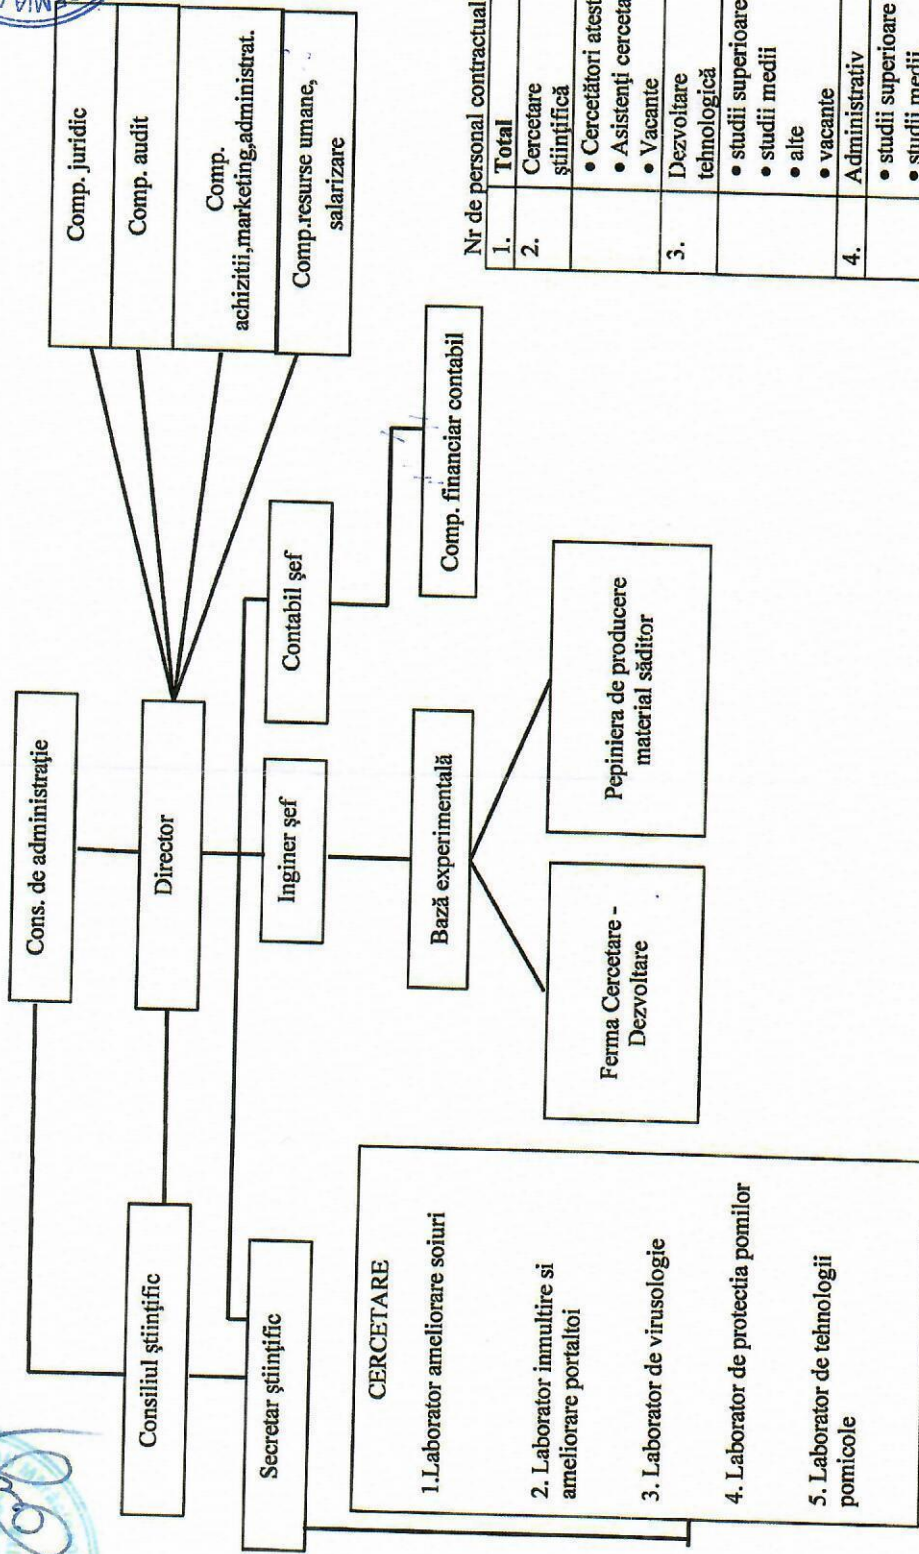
Cons. de administrație

Consiliul științific

Director

Secretar științific

Comp. juridic

Comp. audit

Comp. achiziții,marketing,administrat.

Comp.resurse umane, salarizare

Inginer şef

Contabil şef

Comp. financiar contabil

Bază experimentală

Ferma Cercetare - Dezvoltare

Pepiniera de producere material săditor

CERCETARE

1.Laborator ameliorare soiuri

2. Laborator inmultire si ameliorare portaltoi

3. Laborator de virusologie

4. Laborator de protectia pomilor

5. Laborator de tehnologii pomicole

Nr de personal contractual

| | |
|---|---|
| 1. | Total |
| 2. | Cercetare științifică |
| | • Cercetători atest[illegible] • Asistenți cerceta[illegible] • Vacante |
| 3. | Dezvoltare tehnologică |
| | • studii superioare • studii medii • alte • vacante |
| 4. | Administrativ |
| | • studii superioare • studii medii |